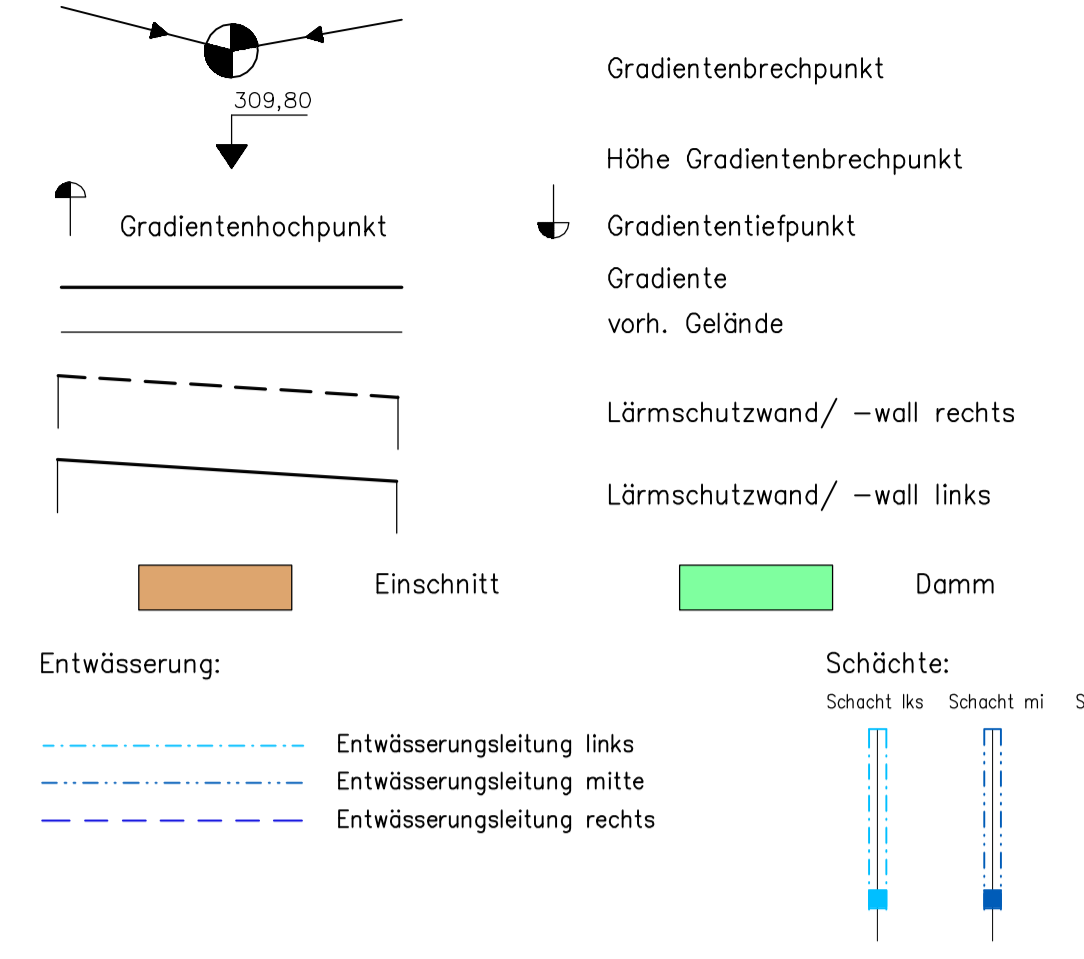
309,80

Gradientenbrechpunkt

Höhe Gradientenbrechpunkt

Gradientenhochpunkt

Gradiententiefpunkt

Gradiente

vorh. Gelände

Lärmschutzwand/ –wall rechts

Lärmschutzwand/ –wall links

Einschnitt

Damm

Entwässerung:

Entwässerungsleitung links
Entwässerungsleitung mitte
Entwässerungsleitung rechts

Schächte:

Schacht lks Schacht mi S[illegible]